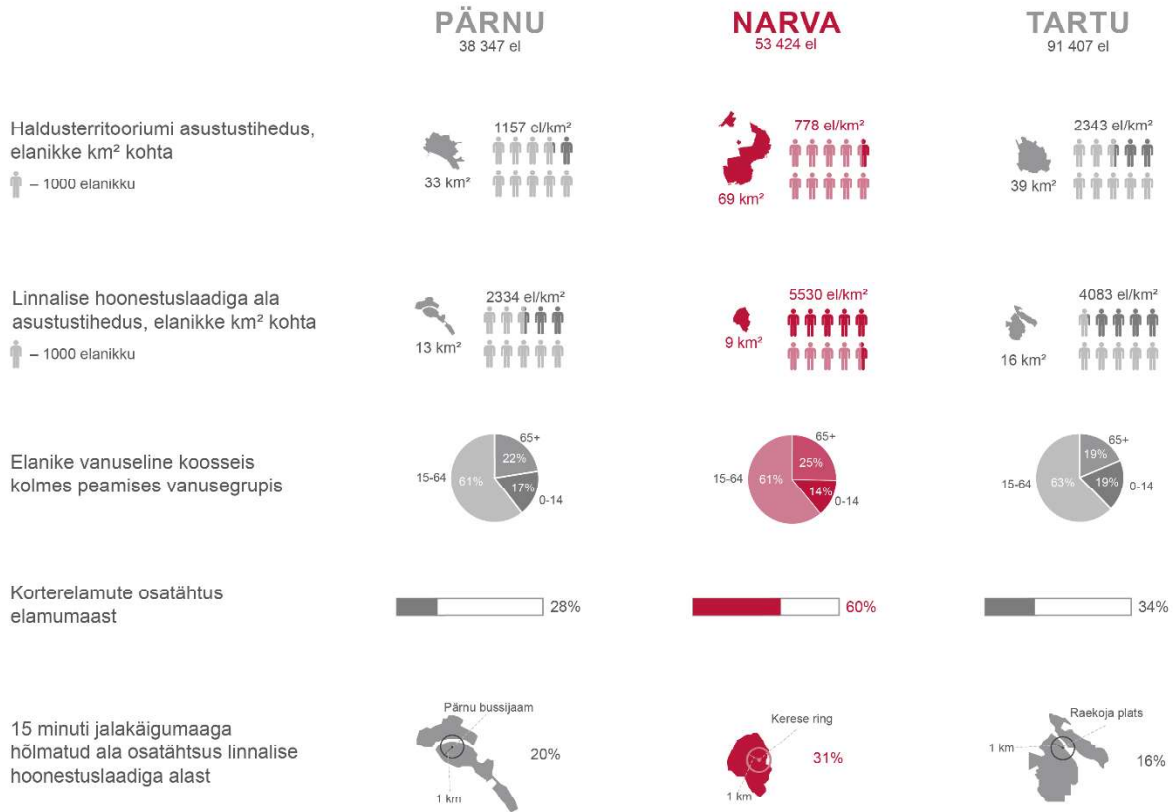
PÄRNU
38 347 el

NARVA
53 424 el

TARTU
91 407 el

Haldusterritooriumi asustustihedus, elanikke km² kohta
– 1000 elanikku

33 km²
1157 el/km²

69 km²
778 el/km²

39 km²
2343 el/km²

Linnalise hoonestuslaadiga ala asustustihedus, elanikke km² kohta
– 1000 elanikku

13 km²
2334 el/km²

9 km²
5530 el/km²

16 km²
4083 el/km²

Elanike vanuseline koosseis kolmes peamises vanusegrupis

65+ 22%
15-64 61%
0-14 17%

65+ 25%
15-64 61%
0-14 14%

65+ 19%
15-64 63%
0-14 19%

Korterelamute osatähtus elamumaast

28%

60%

34%

15 minuti jalakäigumaaga hõlmatud ala osatähtsus linnalise hoonestuslaadiga alast

Pärnu bussijaam
1 km
20%

Kerese ring
1 km
31%

Raekoja plats
1 km
16%